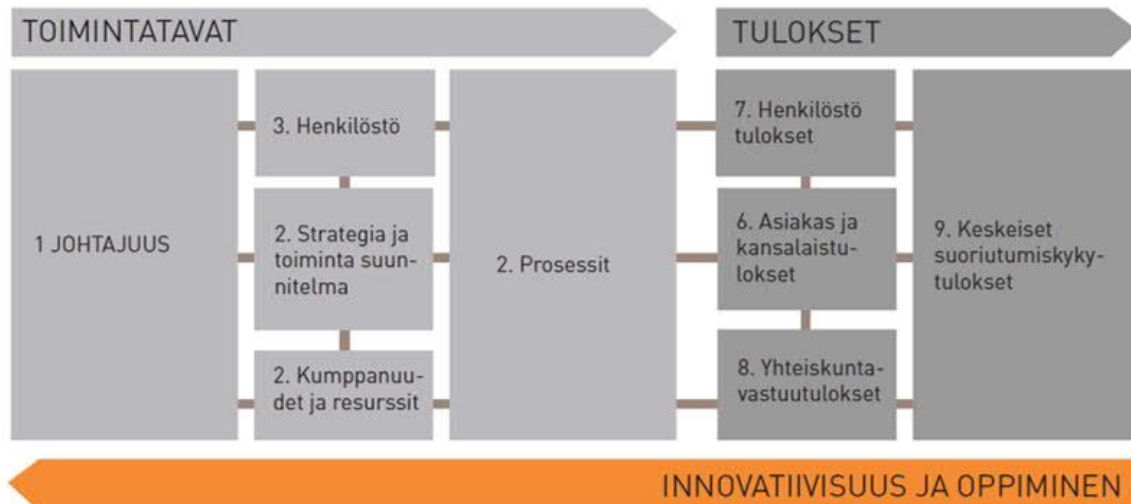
TOIMINTATAVAT

TULOKSET

1 JOHTAJUUS

3. Henkilöstö

2. Strategia ja toiminta suunnitelma

2. Kumppanuudet ja resurssit

2. Prosessit

7. Henkilöstö tulokset

6. Asiakas ja kansalaistulokset

8. Yhteiskuntavastuutulokset

9. Keskeiset suoriutumiskykytulokset

INNOVATIIVISUUS JA OPPIMINEN